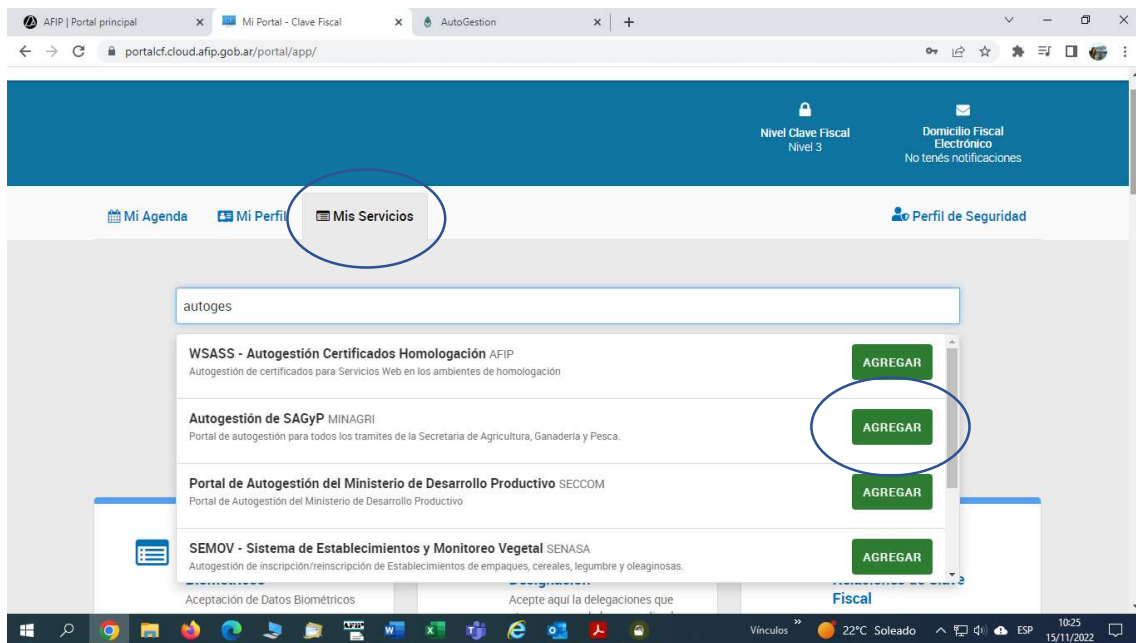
AFIP | Portal principal × Mi Portal - Clave Fiscal × AutoGestion × +

portalcf.cloud.afip.gob.ar/portal/app/

Nivel Clave Fiscal
Nivel 3

Domicilio Fiscal Electrónico
No tenés notificaciones

Mi Agenda Mi Perfil Mis Servicios Perfil de Seguridad

autoges

WSASS - Autogestión Certificados Homologación AFIP
Autogestión de certificados para Servicios Web en los ambientes de homologación
AGREGAR

Autogestión de SAGyP MINAGRI
Portal de autogestión para todos los tramites de la Secretaria de Agricultura, Ganadería y Pesca.
AGREGAR

Portal de Autogestión del Ministerio de Desarrollo Productivo SECCOM
Portal de Autogestión del Ministerio de Desarrollo Productivo
AGREGAR

SEMOV - Sistema de Establecimientos y Monitoreo Vegetal SENASA
Autogestión de inscripción/reinscripción de Establecimientos de empaques, cereales, legumbre y oleaginosas.
AGREGAR

Aceptación de Datos Biométricos
Acepte aquí la delegaciones que
Fiscal

Vínculos 22°C Soleado ESP 10:25 15/11/2022